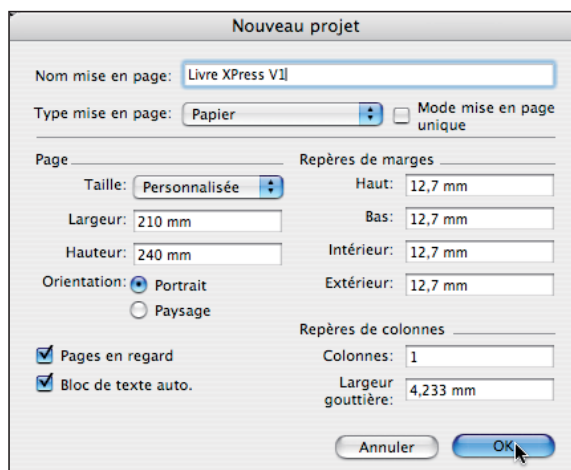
Nouveau projet

Nom mise en page: Livre XPress V1

Type mise en page: Papier

Mode mise en page unique

Page

Taille: Personnalisée

Largeur: 210 mm

Hauteur: 240 mm

Orientation: Portrait

Paysage

Pages en regard

Bloc de texte auto.

Repères de marges

Haut: 12,7 mm

Bas: 12,7 mm

Intérieur: 12,7 mm

Extérieur: 12,7 mm

Repères de colonnes

Colonnes: 1

Largeur gouttière: 4,233 mm

Annuler

OK